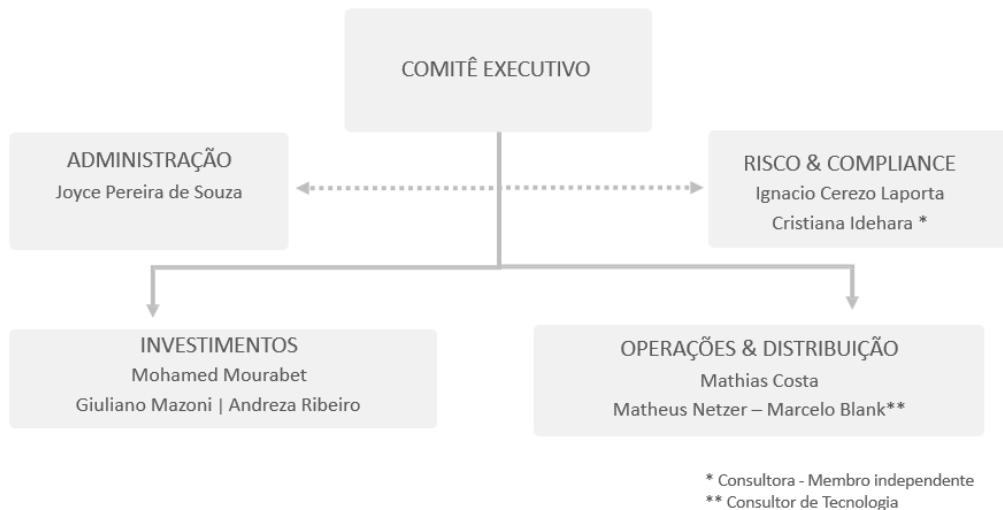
COMITÊ EXECUTIVO

ADMINISTRAÇÃO
Joyce Pereira de Souza

RISCO & COMPLIANCE
Ignacio Cerezo Laporta
Cristiana Idehara *

INVESTIMENTOS
Mohamed Mourabet
Giuliano Mazoni | Andreza Ribeiro

OPERAÇÕES & DISTRIBUIÇÃO
Mathias Costa
Matheus Netzer – Marcelo Blank**

* Consultora - Membro independente
** Consultor de Tecnologia